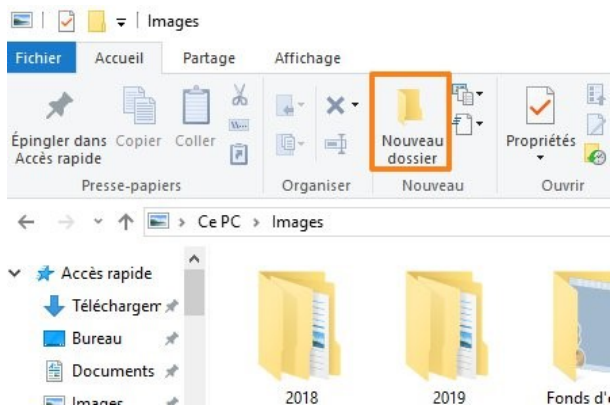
Images

Fichier Accueil Partage Affichage

Épingler dans Accès rapide Copier Coller

Presse-papiers

Organiser

Nouveau dossier

Nouveau

Propriétés

Ouvrir

Ce PC > Images

Accès rapide
Téléchargem
Bureau
Documents
Images

2018
2019
Fonds d'é